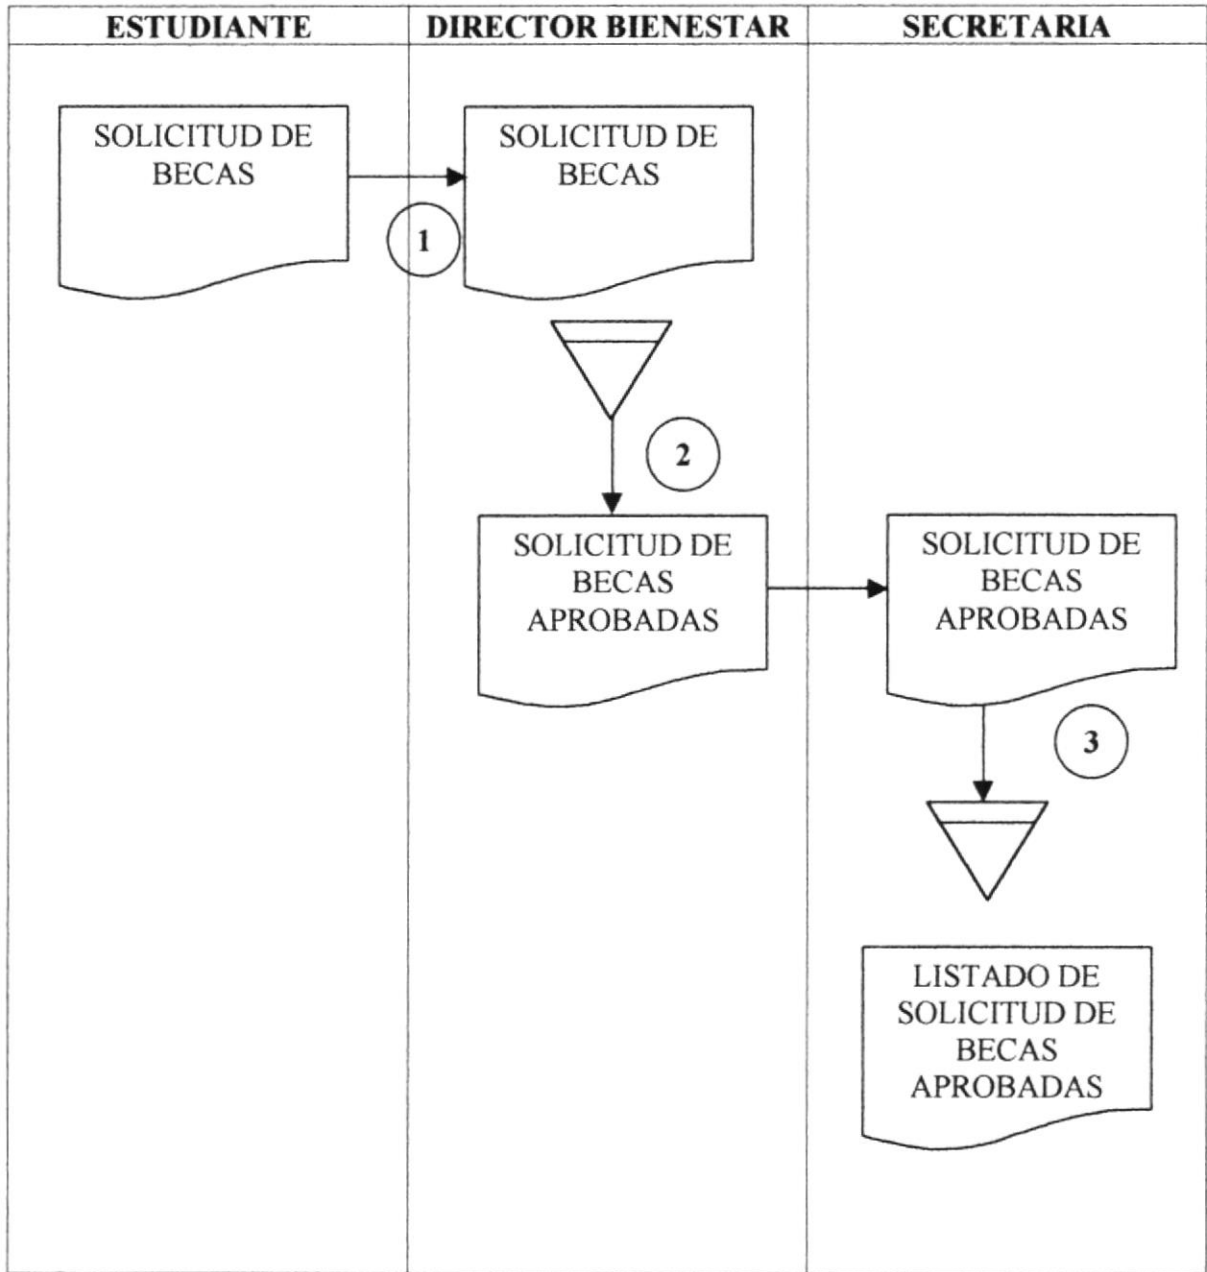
| ESTUDIANTE | DIRECTOR BIENESTAR | SECRETARIA |
|---|---|---|

SOLICITUD DE BECAS

SOLICITUD DE BECAS

1

2

SOLICITUD DE BECAS APROBADAS

SOLICITUD DE BECAS APROBADAS

3

LISTADO DE SOLICITUD DE BECAS APROBADAS